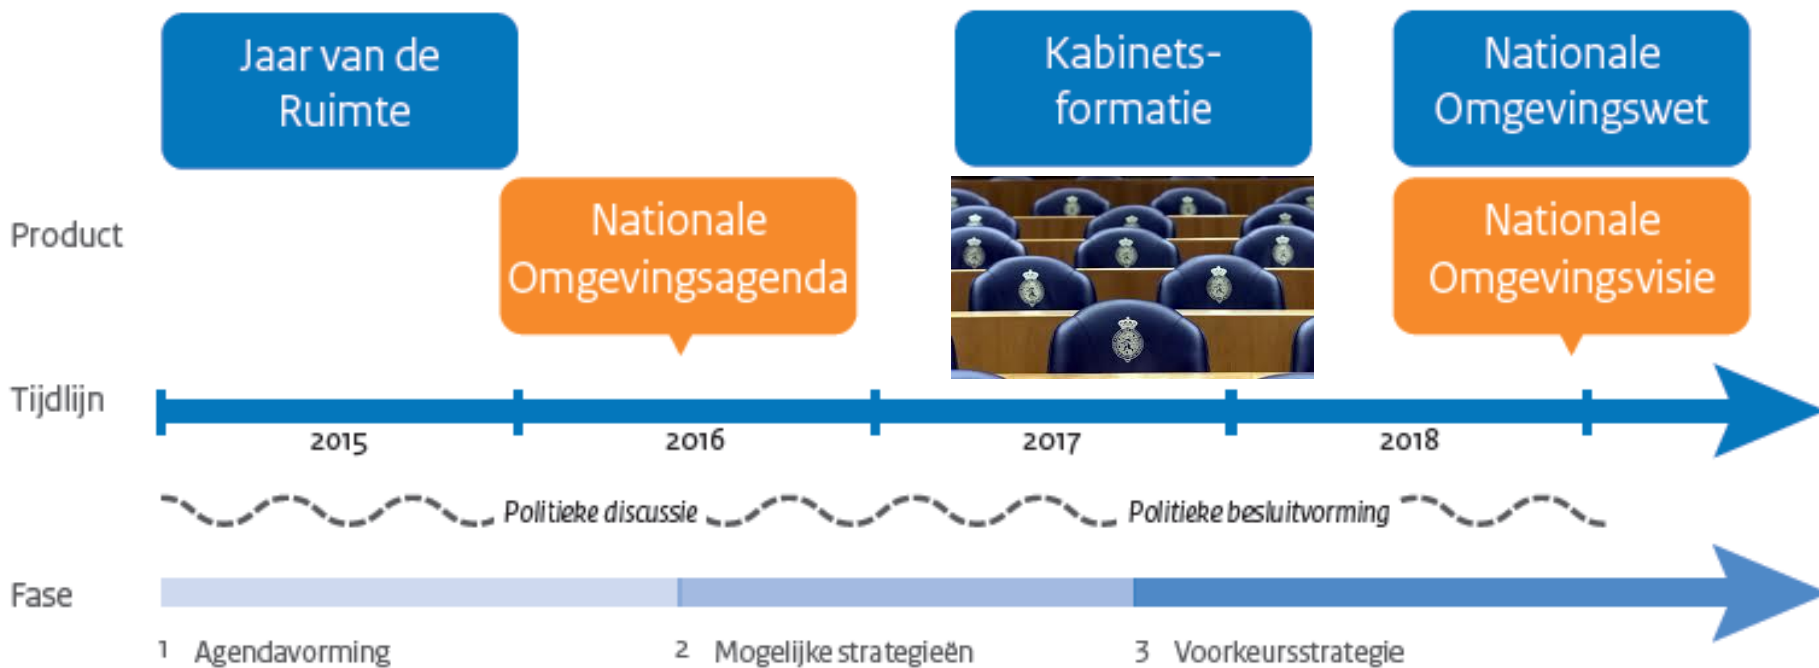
Jaar van de Ruimte

Kabinets-formatie

Nationale Omgevingswet

Product

Nationale Omgevingsagenda

Nationale Omgevingsvisie

Tijdlijn

2015

2016

2017

2018

Politieke discussie

Politieke besluitvorming

Fase

1 Agendavorming

2 Mogelijke strategieën

3 Voorkeursstrategie